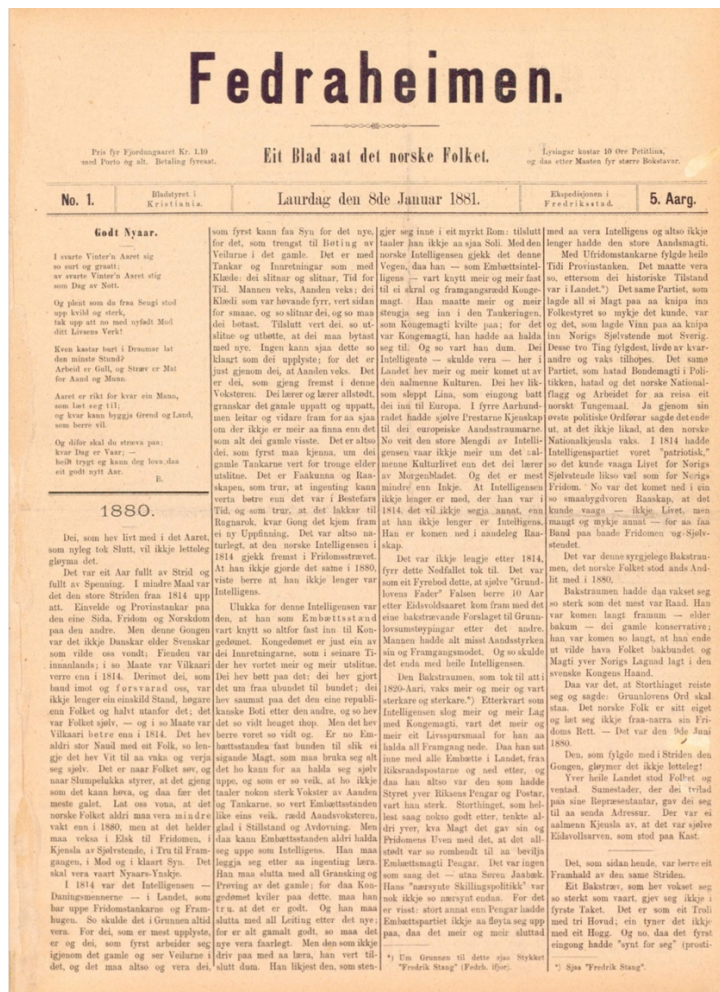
Fedraheimen.

Pris fyr Fjordungaaret Kr. 1.10 med Porto og alt. Betaling fyreaat.

Eit Blad aat det norske Folket.

Lysingar kostar 10 Øre Petitlina, og daa etter Maaten fyr større Bokstavar.

No. 1.

Bladstyret i Kristiania.

Laurdag den 8de Januar 1881.

Ekspedisjonen i Fredrikstad.

5. Aarg.

Godt Nyaar.

I svarte Vinter'n Aaret sig
so surt og graatt;
av svarte Vinter'n Aaret stig
som Dag av Nott.

Og plent som du fraa Seugi stod
upp kvild og sterk,
tak upp att no med nyfødt Mod
ditt Livsens Verk!

Kven kastar burt i Draumar lat
den minste Stund?
Arbeid er Gull, og Strævet er Mat
for Aand og Munn.

Aaret er rikt for kvar ein Mann,
som lært seg til;
og kvar kann byggja Grend og Land,
som berre vil.

Og difor skal du stræva paa;
kvar Dag er Vaar;—
heilt trygt eg kann deg lova daa
eit godt nytt Aar.

B.

1880.

Dei, som hev livt med i det Aaret, som nyleg tok Slutt, vil ikkje letteleg gløyma det.

Det var eit Aar fullt av Strid og fullt av Spenning. I mindre Maal var det den store Striden fraa 1814 upp att. Einveldet og Provinstankar paa den eine Sida, Fridom og Norskdom paa den andre. Men denne Gongen var det ikkje Danskar elder Svenskar som vilde oss vondt; Fienden var innanlands; i so Maate var Vilkaari verre enn i 1814. Derimot dei, som baud imot og forsvarad oss, var ikkje lenger ein einskild Stand, høgare enn Folket og halvt utanfor det; det var Folket sjølv, — og i so Maate var Vilkaari betre enn i 1814. Det hev aldri stor Naud med eit Folk, so lengje det hev Vit til aa vaka og verja seg sjølv. Det er naar Folket søv, og naar Slumpelukka styrer, at det gjeng som det kann hæva, og daa fær det meste galet. Lat oss vona, at det norske Folket aldri maa vera mindre vakt enn i 1880, men at det helder maa veksa i Elsk til Fridomen, i Kjensla av Sjølvstende, i Tru til Framgangen, i Mod og i klaart Syn. Det skal vera vaart Nyaars-Ynskje.

I 1814 var det Intelligensen — Dannings-mennerne — i Landet, som har uppe Fridomstankarne og Framhugen. So skulde det i Grunnen altid vera. For dei, som er mest upplyste, er og dei, som fyrst arbeider seg igjenom det gamle og ser Veilurne i det, og det maa altso og vera dei, som fyrst kann faa Syn for det nye, for det, som trengst til Bøting av Veilurne i det gamle. Det er med Tankar og Innretningar som med Klæde: dei slitnar og slitnar, Tid for Tid. Mannen veks, Aanden veks; dei Klædi som var høvande fyrr, vert sidan for smaae, og so slitnar dei, og so maa dei bøtast. Tilslutt vert dei so utslitne og utbøtte, at dei maa bytast med nye. Ingen kann sjaa dette so klaart som dei upplyste; for det er just gjenom dei, at Aanden veks. Det er dei, som gjeng fremst i denne Voksteren. Dei lærer og lærer allstødt, granskar det gamle uppatt og uppatt, men leitar og vidare fram for aa sjaa om der ikkje er meir aa finna enn det som alt dei gamle visste. Det er altso dei, som fyrst maa kjenna, um dei gamle Tankarne vert for tronge elder utslitne. Det er Faakunna og Raaskapen, som trur, at ingenting kann verta betre enn det var i Bestefars Tid, og som trur, at det lakkar til Ragnarok, kvar Gong det kjem fram ei ny Uppfinning. Det var altso naturlegt, at den norske Intelligensen i 1814 gjekk fremst i Fridomsstrævet. At han ikkje gjorde det same i 1880, viste berre at han ikkje lenger var Intelligens.

Ulukka for denne Intelligensen var den, at han som Embættsstand vart knytt so altfor fast inn til Kongedømet. Kongedømet er just ein av dei Innretningarne, som i seinare Tider hev vortet meir og meir utslitne. Dei hev bøtt paa det; dei hev gjort det um fraa ubundet til bundet; dei hev saumat paa det den eine republikanske Bøti etter den andre, og so hev det so vidt heaget ihop. Men det hev berre voret so vidt og. Er no Embættsstanden fast bunden til slik ei sigande Magt, som maa bruka seg alt det ho kann for aa halda seg sjølv uppe, og som er so veik, at ho ikkje taaler nokon sterk Vokster av Aanden og Tankarne, so vert Embættsstanden like eins veik, rædd Aandsvoksteren, glad i Stillstand og Avdovning. Men daa kann Embættsstanden aldri halda seg uppe som Intelligens. Han maa leggja seg etter aa ingenting læra. Han maa slutta med all Gransking og Prøving av det gamle; for daa Kongedømet kviler paa dette, maa han tru, at det er godt. Og han maa slutta med all Leiting etter det nye; for er alt gamalt godt, so maa det nye vera faarlegt. Men den som ikkje driv paa med aa læra, han vert tilslutt dum. Han likjest den, som stengjer seg inne i eit myrkt Rom: tilslutt taaler han ikkje aa sjaa Soli. Med den norske Intelligensen gjekk det denne Vegen, daa han — som Embættsintelligens — vart knytt meir og meir fast til ei skral og framgangsrædd Kongemagt. Han maatte meir og meir stengja seg inn i den Taukeringen, som Kongemagti kvilte paa; for det var Kongemagti, han hadde aa halda seg til. Og so vart han dum. Dei Intelligente — skulde vera — her i Landet hev meir og meir komet ut av den aalmenne Kulturen. Dei hev likso sleppt Lina, som eingong batt dei inn til Europa. I fyrre Aarhundradet hadde sjølve Prestarne Kjenskap til dei europeiske Aandsstraumarne. No veit den store Mengdi av Intelligensen vaar ikkje meir um det aalmenne Kulturlivet enn det dei lærer av Morgenbladet. Og det er mest mindre enn Inkje. At Intelligensen ikkje lenger er med, der han var i 1814, det vil ikkje segja annat, enn at han ikkje lenger er Intelligens. Han er komen ned i aandeleg Raaskap.

Det var ikkje leagje etter 1814, fyrr dette Nedfallet tok til. Det var som eit Fyrebod dette, at sjølve "Grunnlovens Fader" Falsen berre 10 Aar etter Eidsvoldsaaret kom fram med det eine hakstrævande Forslaget til Grunnlovsumsteypingar etter det andre. Mannen hadde alt misst Aandsstyrken sin og Framgangsmodet. Og so skulde det enda med heile Intelligensen.

Den Bakstraumen, som tok til att i 1820-Aari, vaks meir og meir og vart sterkare og sterkare.*) Etterkvart som Intelligensen slog meir og meir Lag med Kongemagti, vart det meir og meir til Livsspursmaal for han aa halda all Framgang nede. Daa han sat inne med alle Embætte i Landet, fraa Riksraadsposterne og ned etter, og daa han altso var den som hadde Styret yver Riksens Pengar og Postar, vart han sterk. Storthinget, som helst saag nokso godt etter, tenkte aldri yver, kva Magt det gav sin og Fridomens Uven med det, at det allstødt var so romhendt til aa bevilja Embættsmagti Pengar. Det var ingen som saag det — utan Søren Jaabæk. Hans "nærsynte Skillingspolitikk" var nok ikkje so nærsynt endaa. For det er visst: stort annat enn Pengar hadde Embættspartiet ikkje aa fløyta seg upp paa, daa det meir og meir sluttad med aa vera Intelligens og altso ikkje lenger hadde den store Aandsmagti.

Med Ufridomstankarne fylgde heile Tidi Provinstanken. Det maatte vera so, ettersom dei historiske Tilstand var i Landet.*) Det same Partiet, som lagde all si Magt paa aa knipa inn Folkestyret so mykje det kunde, var og det, som lagde Vinn paa aa knipa inn Norigs Sjølvstende mot Sverig. Desse tvo Ting fylgdest, livde av kvarandre og vaks tilhopes. Det same Partiet, som hatad Bondemagti i Politikken, hatad og det norske Nationalflagg og Arbeidet for aa reisa eit norskt Tungemaal. Ja gjenom sin øvste politiske Ordførar sagde det endeut, at det ikkje likad, at den norske Nationalkjensla vaks. I 1814 hadde Intelligenspartiet voret "patriotisk," so det kunde vaaga Livet for Norigs Sjølvstende likso vel som for Norigs Fridom. No var det komet ned i ein so smaabygdvoren Raaskap, at det kunde vaaga — ikkje Livet, men mangt og mykje annat — for aa faa Band paa baade Fridomen og Sjølvstendet.

Det var denne syrgjelege Bakstraumen, det norske Folket stod ands Andlit med i 1880.

Bakstraumen hadde daa vakset seg so sterk som det mest var Raad. Han var komen langt framum — elder bakum — dei gamle konservative; han var komen so langt, at han ende vil vilde hava Folket bakbundet og Magti yver Norigs Lagnad lagt i den svenske Kongens Haand.

Daa var det, at Storthinget reiste seg og sagde: Grunnlovens Ord skal staa. Det norske Folk er sitt eiget og let seg ikkje fraa-narra sin Fridoms Rett. — Det var den 9de Juni 1880.

Den, som fylgde med i Striden den Gongen, gløymer det ikkje letteleg!

Yver heile Landet stod Folket og ventad. Sumestader, der dei tvilad paa sine Representantar, gav dei seg til aa senda Adressur. Der var ei aalmenn Kjensla av, at det var sjølve Eidsvollsarven, som stod paa Kast.

Det, som sidan hende, var berre eit Framhald av den same Striden.

Eit Bakstræv, som hev vokset seg so sterkt som vaart, gjev seg ikkje i fyrste Taket. Det er som eit Troll med tri Hovud; ein tyner det ikkje med eit Hogg. Og no, daa det fyrst eingong hadde "synt for seg" (prosti-

*) Um Grunnen til dette sjaa Stykket "Fredrik Stang" (Fedrh. ifjor).

*) Sjaa "Fredrik Stang".